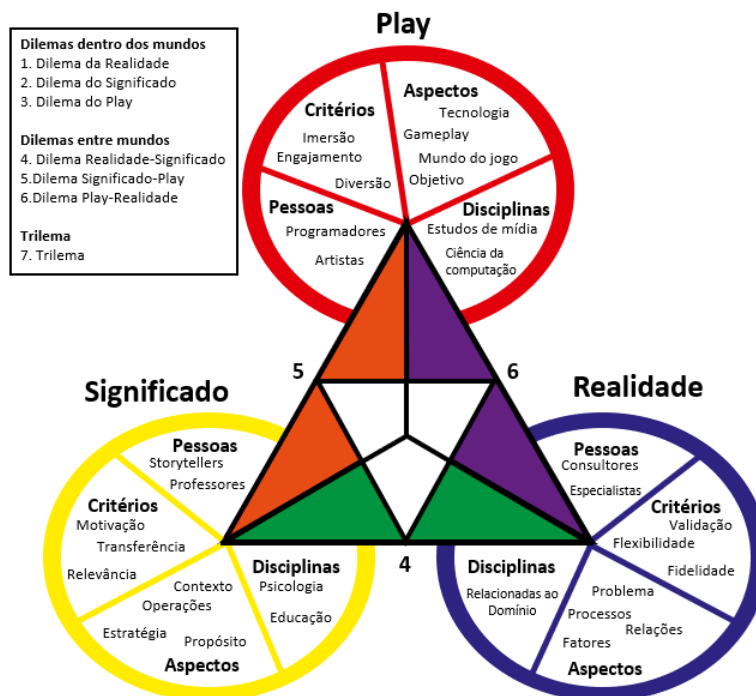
Dilemas dentro dos mundos
1. Dilema da Realidade
2. Dilema do Significado
3. Dilema do Play

Dilemas entre mundos
4. Dilema Realidade-Significado
5.Dilema Significado-Play
6.Dilema Play-Realidade

Trilema
7. Trilema

Play

Critérios
Imersão
Engajamento
Diversão

Aspectos
Tecnologia
Gameplay
Mundo do jogo
Objetivo

Pessoas
Programadores
Artistas

Disciplinas
Estudos de mídia
Ciência da computação

5

6

Significado

Realidade

Pessoas
Storytellers
Professores

Critérios
Motivação
Transferência
Relevância

Contexto
Operações
Estratégia
Propósito
Aspectos

Disciplinas
Psicologia
Educação

4

Pessoas
Consultores
Especialistas

Critérios
Validação
Flexibilidade
Fidelidade

Disciplinas
Relacionadas ao Domínio

Problema
Processos
Relações
Fatores
Aspectos